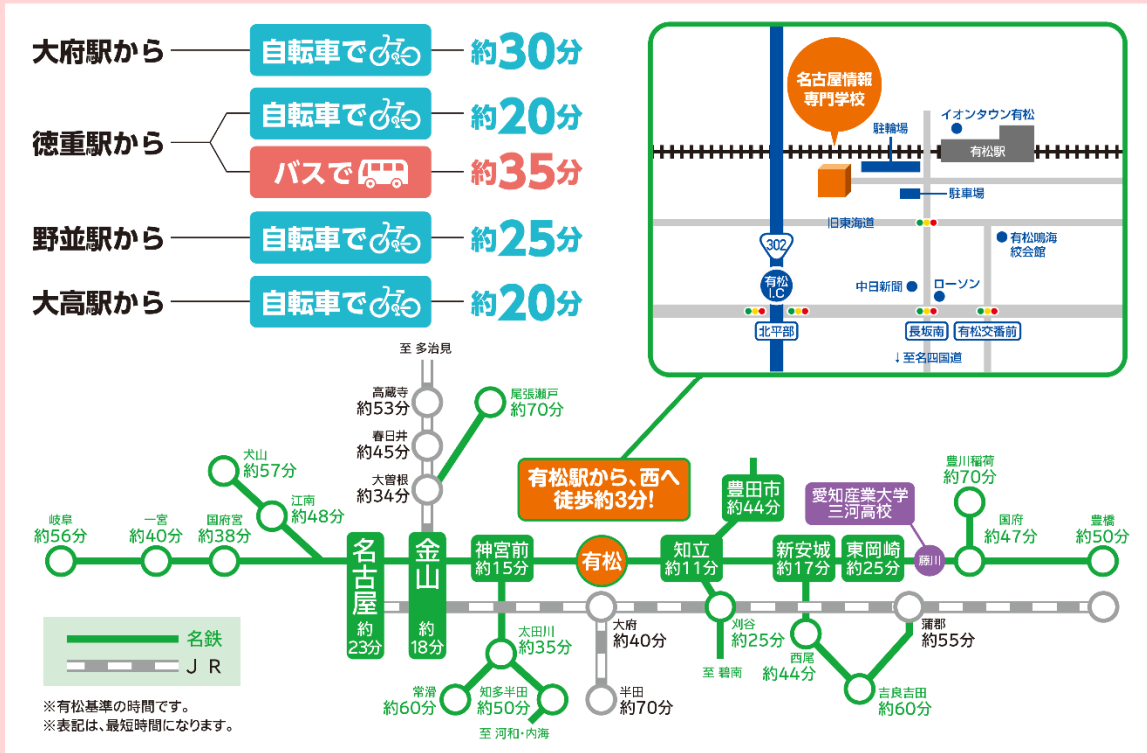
大府駅から 自転車で 約30分

徳重駅から 自転車で 約20分
バスで 約35分

野並駅から 自転車で 約25分

大高駅から 自転車で 約20分

名古屋情報専門学校
イオンタウン有松
駐輪場
有松駅
駐車場
旧東海道
302
有松鳴海絞会館
有松I.C
中日新聞
ローソン
北平部
長坂南
有松交番前
↓至名四国道

至 多治見
高蔵寺 約53分
春日井 約45分
大曽根 約34分
尾張瀬戸 約70分
犬山 約57分
江南 約48分
岐阜 約56分
一宮 約40分
国府宮 約38分
名古屋 約23分
金山 約18分
神宮前 約15分
有松駅から、西へ徒歩約3分!
有松
豊田市 約44分
知立 約11分
新安城 約17分
東岡崎 約25分
愛知産業大学三河高校
藤川
豊川稲荷 約70分
国府 約47分
豊橋 約50分
太田川 約35分
大府 約40分
刈谷 約25分
至 碧南
西尾 約44分
蒲郡 約55分
常滑 約60分
知多半田 約50分
半田 約70分
吉良吉田 約60分
至 河和・内海

名鉄
JR

※有松基準の時間です。
※表記は、最短時間になります。